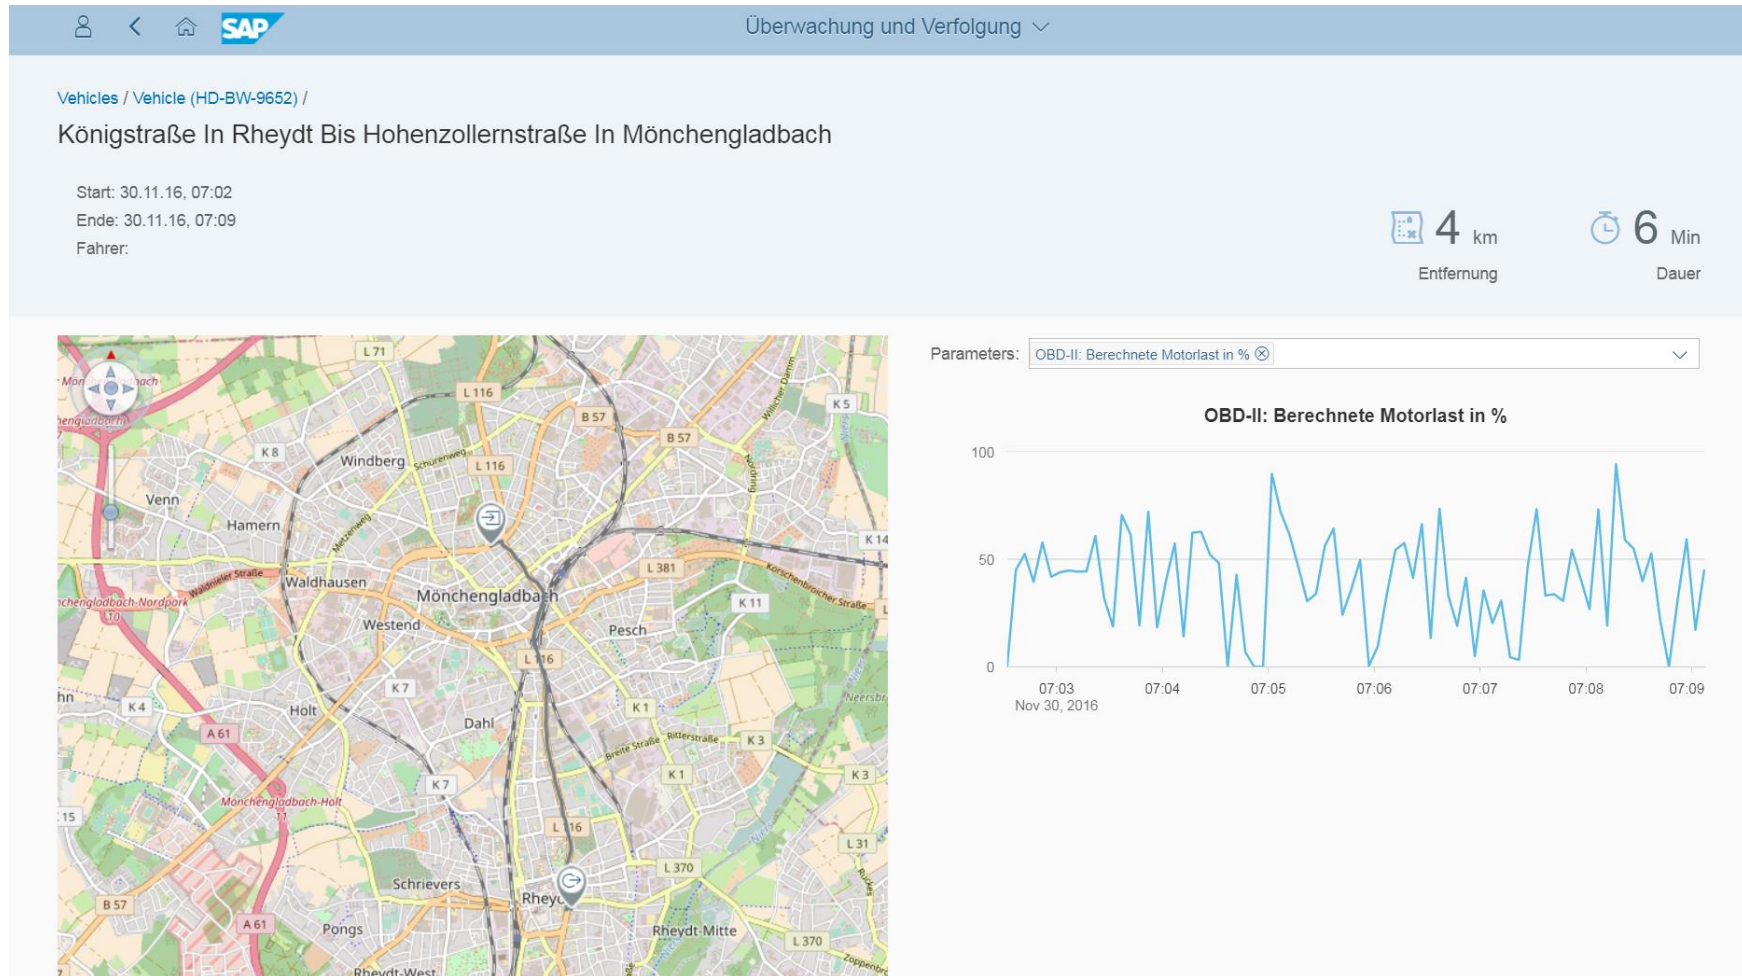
SAP Überwachung und Verfolgung

Vehicles / Vehicle (HD-BW-9652) /

Königstraße In Rheydt Bis Hohenzollernstraße In Mönchengladbach

Start: 30.11.16, 07:02
Ende: 30.11.16, 07:09
Fahrer:

4 km
Entfernung

6 Min
Dauer

L 71
L 116
B 57
B 57
K 5
K 8
Windberg
Schürenweg
L 116
Venn
Hamern
K 14
Waldhausen
Waldnieler Straße
L 381
Mönchengladbach
K 11
Korschenbroicher Straße
Westend
Pesch
L 116
K 7
K 4
Holt
Dahl
K 1
A 61
K 3
Ritterstraße
Breite Straße
K 7
K 1
K 3
Mönchengladbach-Holt
L 116
L 31
L 370
Schrievers
Rheyd
B 57
A 61
Pongs
Rheydt-Mitte
L 370
Rheydt-West

Parameters: OBD-II: Berechnete Motorlast in %

OBD-II: Berechnete Motorlast in %

100
50
0
07:03
Nov 30, 2016
07:04
07:05
07:06
07:07
07:08
07:09